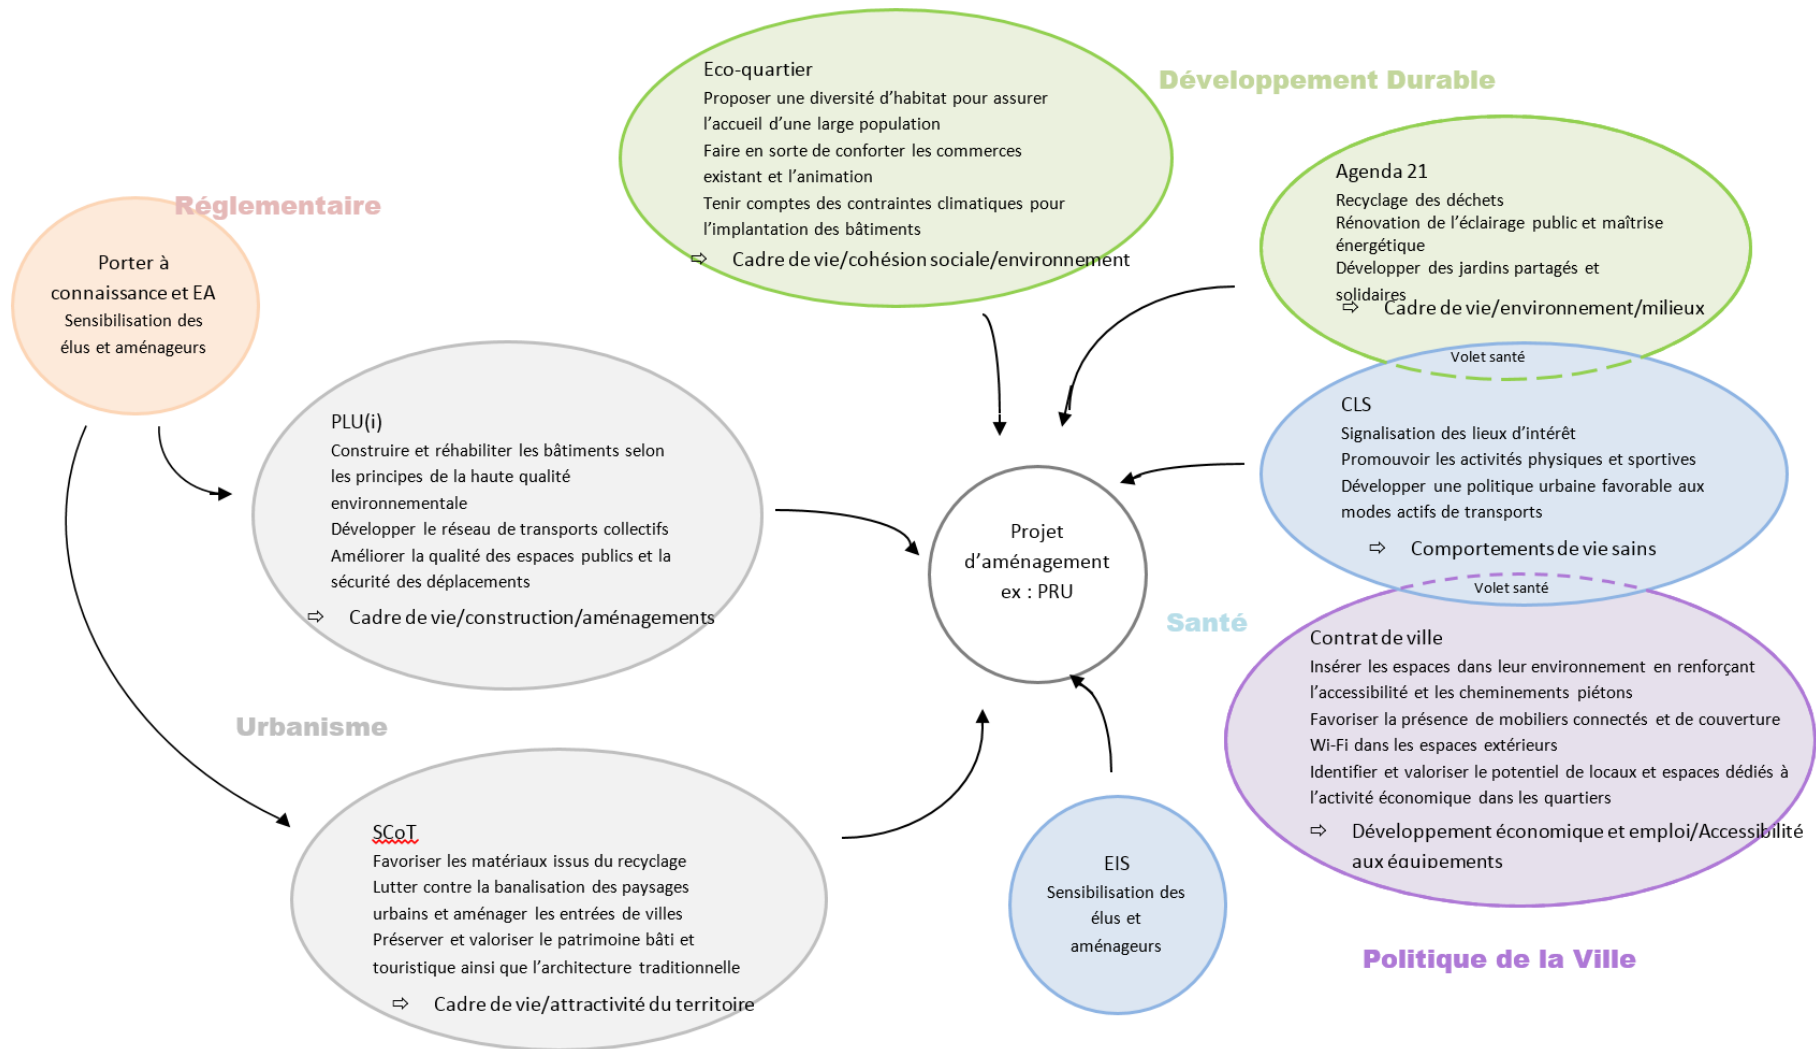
Eco-quartier
Proposer une diversité d'habitat pour assurer l'accueil d'une large population
Faire en sorte de conforter les commerces existant et l'animation
Tenir comptes des contraintes climatiques pour l'implantation des bâtiments
⇨ Cadre de vie/cohésion sociale/environnement

Développement Durable

Réglementaire

Porter à connaissance et EA
Sensibilisation des élus et aménageurs

Agenda 21
Recyclage des déchets
Rénovation de l'éclairage public et maîtrise énergétique
Développer des jardins partagés et solidaires
⇨ Cadre de vie/environnement/milieux

Volet santé

PLU(i)
Construire et réhabiliter les bâtiments selon les principes de la haute qualité environnementale
Développer le réseau de transports collectifs
Améliorer la qualité des espaces publics et la sécurité des déplacements
⇨ Cadre de vie/construction/aménagements

CLS
Signalisation des lieux d'intérêt
Promouvoir les activités physiques et sportives
Développer une politique urbaine favorable aux modes actifs de transports
⇨ Comportements de vie sains

Projet d'aménagement ex : PRU

Volet santé

Santé

Contrat de ville
Insérer les espaces dans leur environnement en renforçant l'accessibilité et les cheminements piétons
Favoriser la présence de mobiliers connectés et de couverture Wi-Fi dans les espaces extérieurs
Identifier et valoriser le potentiel de locaux et espaces dédiés à l'activité économique dans les quartiers
⇨ Développement économique et emploi/Accessibilité aux équipements

Urbanisme

SCoT
Favoriser les matériaux issus du recyclage
Lutter contre la banalisation des paysages urbains et aménager les entrées de villes
Préserver et valoriser le patrimoine bâti et touristique ainsi que l'architecture traditionnelle
⇨ Cadre de vie/attractivité du territoire

EIS
Sensibilisation des élus et aménageurs

Politique de la Ville